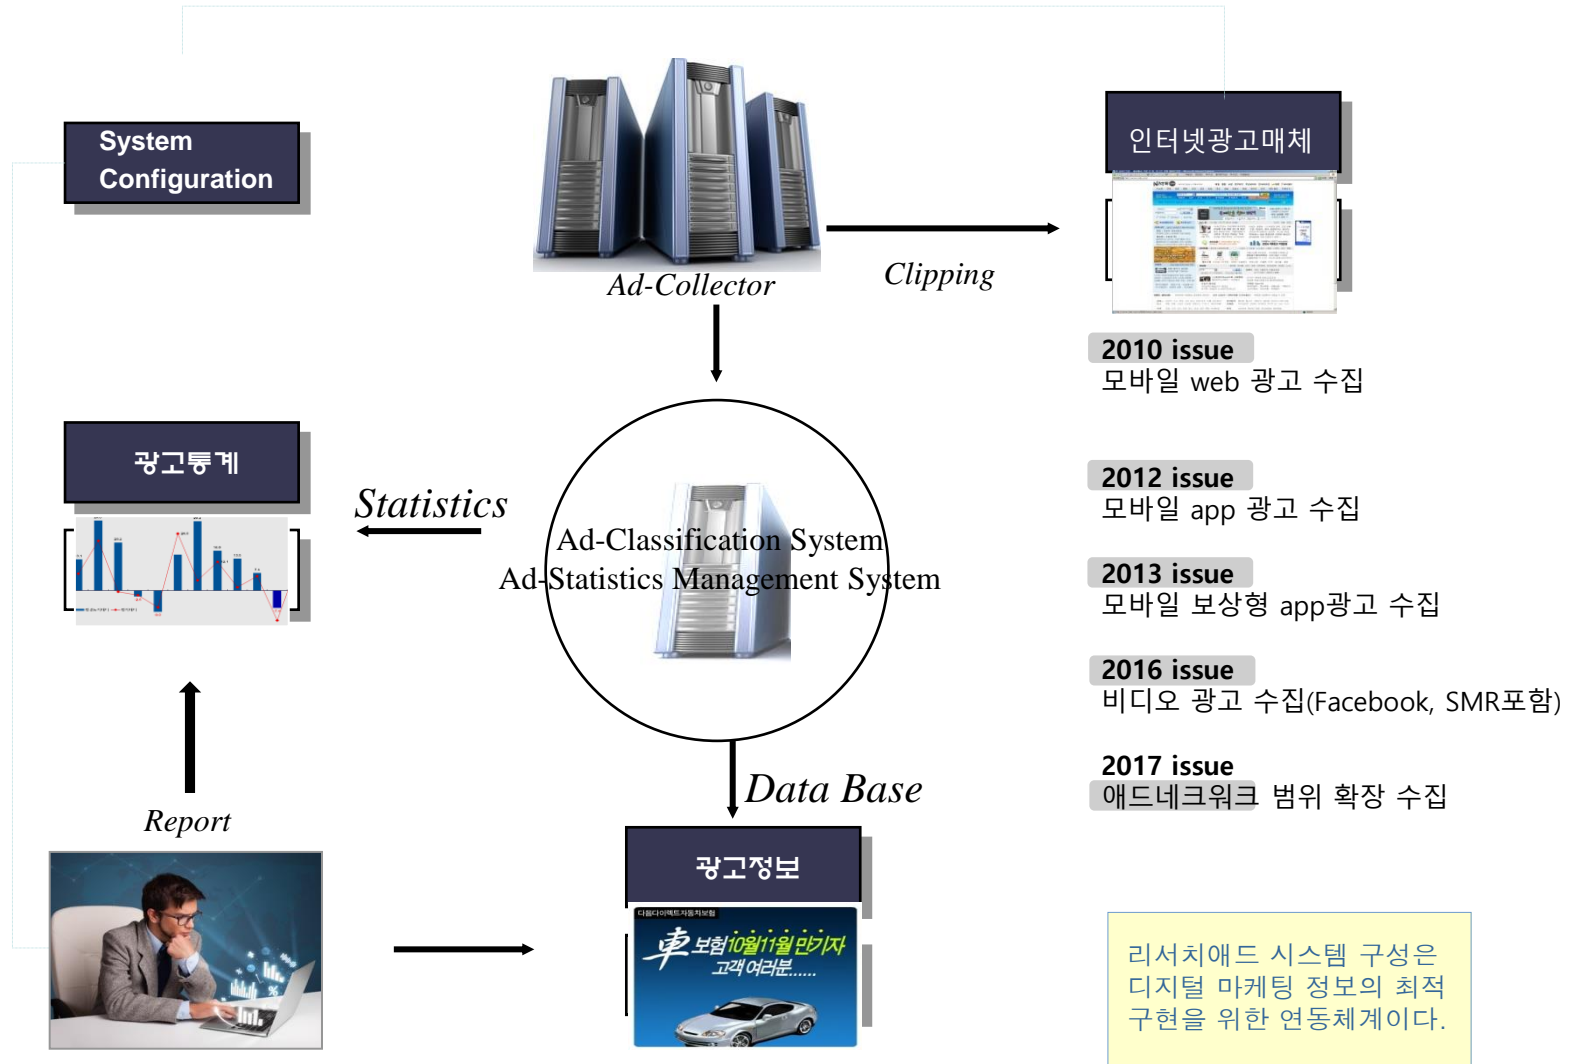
System Configuration

Ad-Collector

Clipping

인터넷광고매체

2010 issue
모바일 web 광고 수집

광고통계

Statistics

Ad-Classification System
Ad-Statistics Management System

2012 issue
모바일 app 광고 수집

2013 issue
모바일 보상형 app광고 수집

2016 issue
비디오 광고 수집(Facebook, SMR포함)

2017 issue
애드네크워크 범위 확장 수집

Report

Data Base

광고정보

車보험10월11월만기자 고객여러분......

리서치애드 시스템 구성은 디지털 마케팅 정보의 최적 구현을 위한 연동체계이다.